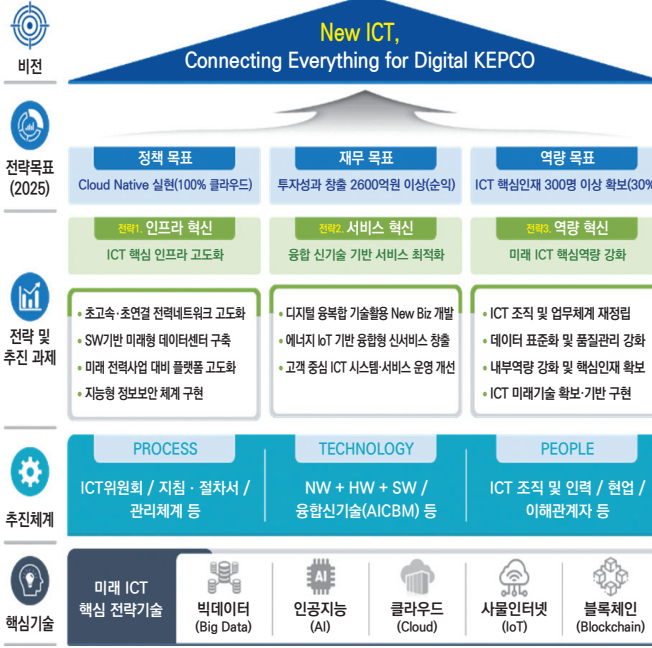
비전

New ICT,
Connecting Everything for Digital KEPCO

전략목표 (2025)

정책 목표
Cloud Native 실현(100% 클라우드)

재무 목표
투자성과 창출 2600억원 이상(순익)

역량 목표
ICT 핵심인재 300명 이상 확보(30%

전략 및 추진 과제

전략1. 인프라 혁신
ICT 핵심 인프라 고도화

전략2. 서비스 혁신
융합 신기술 기반 서비스 최적화

전략3. 역량 혁신
미래 ICT 핵심역량 강화

• 초고속·초연결 전력네트워크 고도화
• SW기반 미래형 데이터센터 구축
• 미래 전력사업 대비 플랫폼 고도화
• 지능형 정보보안 체계 구현

• 디지털 융복합 기술활용 New Biz 개발
• 에너지 IoT 기반 융합형 신서비스 창출
• 고객 중심 ICT 시스템·서비스 운영 개선

• ICT 조직 및 업무체계 재정립
• 데이터 표준화 및 품질관리 강화
• 내부역량 강화 및 핵심인재 확보
• ICT 미래기술 확보·기반 구현

추진체계

PROCESS
ICT위원회 / 지침 · 절차서 / 관리체계 등

TECHNOLOGY
NW + HW + SW / 융합신기술(AICBM) 등

PEOPLE
ICT 조직 및 인력 / 현업 / 이해관계자 등

핵심기술

미래 ICT 핵심 전략기술

빅데이터 (Big Data)

AI
인공지능 (AI)

클라우드 (Cloud)

사물인터넷 (IoT)

블록체인 (Blockchain)